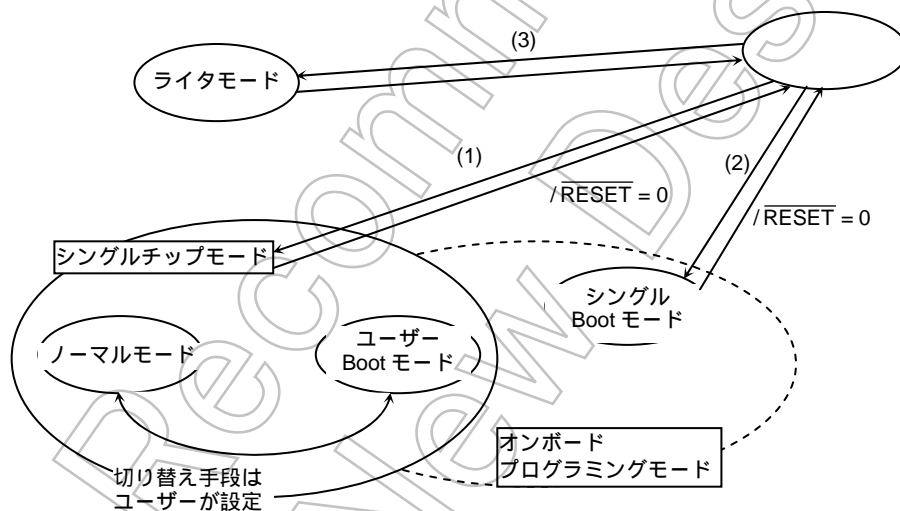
(3)

ライタモード

(1)

(2)

/$\overline{\text{RESET}}$ = 0

/$\overline{\text{RESET}}$ = 0

シングルチップモード

シングル
Boot モード

ノーマルモード

ユーザー
Boot モード

オンボード
プログラミングモード

切り替え手段は
ユーザーが設定